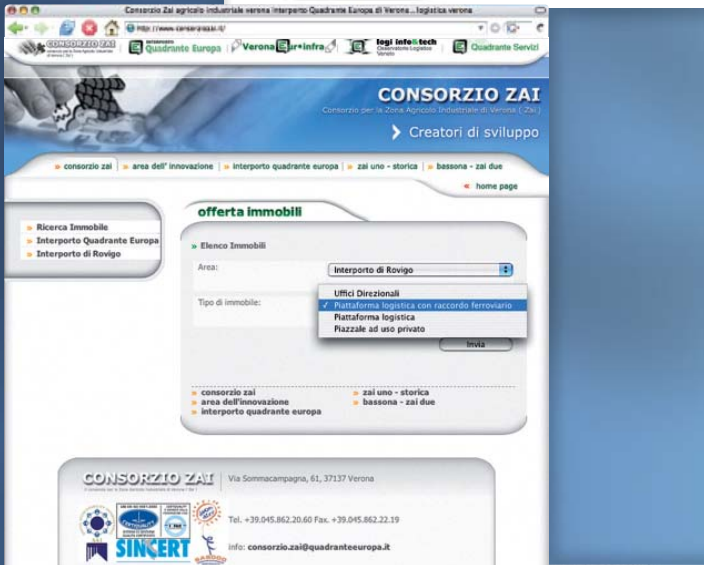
Consorzio Zai agricolo industriale verona interporto Quadrante Europa di Verona... logistica verona

http://www.consorziozai.it/

CONSORZIO ZAI

Quadrante Europa

Verona Ser+infra

logi info&tech
Osservatorio Logistico Veneto

Quadrante Servizi

CONSORZIO ZAI
Consorzio per la Zona Agricolo Industriale di Verona ( Zai )

Creatori di sviluppo

» consorzio zai | » area dell' innovazione | » interporto quadrante europa | » zai uno - storica | » bassona - zai due

« home page

» Ricerca Immobile
» Interporto Quadrante Europa
» Interporto di Rovigo

offerta immobili

» Elenco Immobili

Area:

Interporto di Rovigo

Tipo di immobile:

Uffici Direzionali
✓ Piattaforma logistica con raccordo ferroviario
Piattaforma logistica
Piazzale ad uso privato

Invia

» consorzio zai
» area dell'innovazione
» interporto quadrante europa

» zai uno - storica
» bassona - zai due

CONSORZIO ZAI

Via Sommacampagna, 61, 37137 Verona

Tel. +39.045.862.20.60 Fax. +39.045.862.22.19

info: consorzio.zai@quadranteeuropa.it

SINCERT